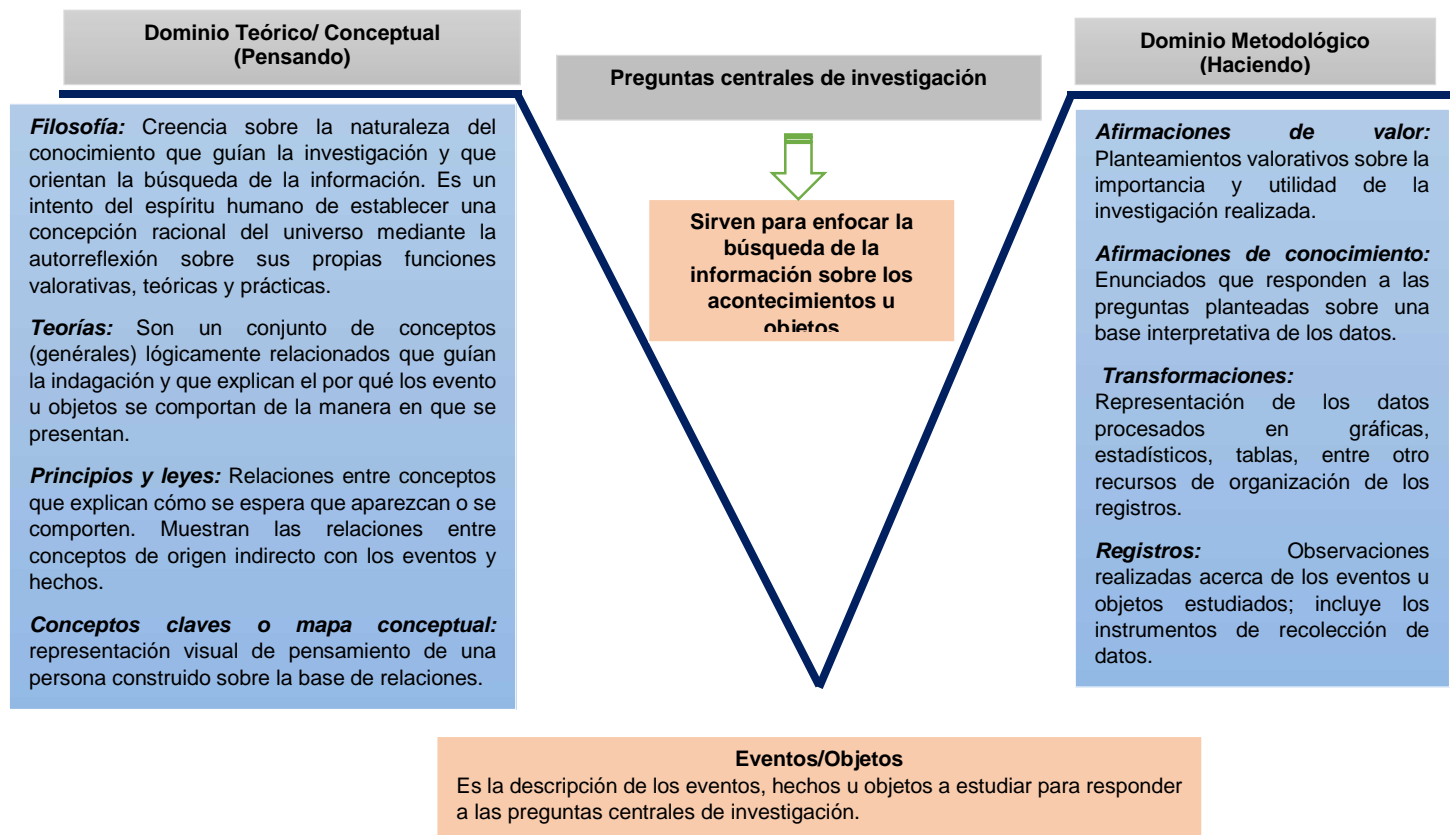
Dominio Teórico/ Conceptual
(Pensando)

Preguntas centrales de investigación

Dominio Metodológico
(Haciendo)

Filosofía: Creencia sobre la naturaleza del conocimiento que guían la investigación y que orientan la búsqueda de la información. Es un intento del espíritu humano de establecer una concepción racional del universo mediante la autorreflexión sobre sus propias funciones valorativas, teóricas y prácticas.

Teorías: Son un conjunto de conceptos (genérales) lógicamente relacionados que guían la indagación y que explican el por qué los evento u objetos se comportan de la manera en que se presentan.

Principios y leyes: Relaciones entre conceptos que explican cómo se espera que aparezcan o se comporten. Muestran las relaciones entre conceptos de origen indirecto con los eventos y hechos.

Conceptos claves o mapa conceptual: representación visual de pensamiento de una persona construido sobre la base de relaciones.

Sirven para enfocar la búsqueda de la información sobre los acontecimientos u objetos

Afirmaciones de valor: Planteamientos valorativos sobre la importancia y utilidad de la investigación realizada.

Afirmaciones de conocimiento: Enunciados que responden a las preguntas planteadas sobre una base interpretativa de los datos.

Transformaciones: Representación de los datos procesados en gráficas, estadísticos, tablas, entre otro recursos de organización de los registros.

Registros: Observaciones realizadas acerca de los eventos u objetos estudiados; incluye los instrumentos de recolección de datos.

Eventos/Objetos
Es la descripción de los eventos, hechos u objetos a estudiar para responder a las preguntas centrales de investigación.